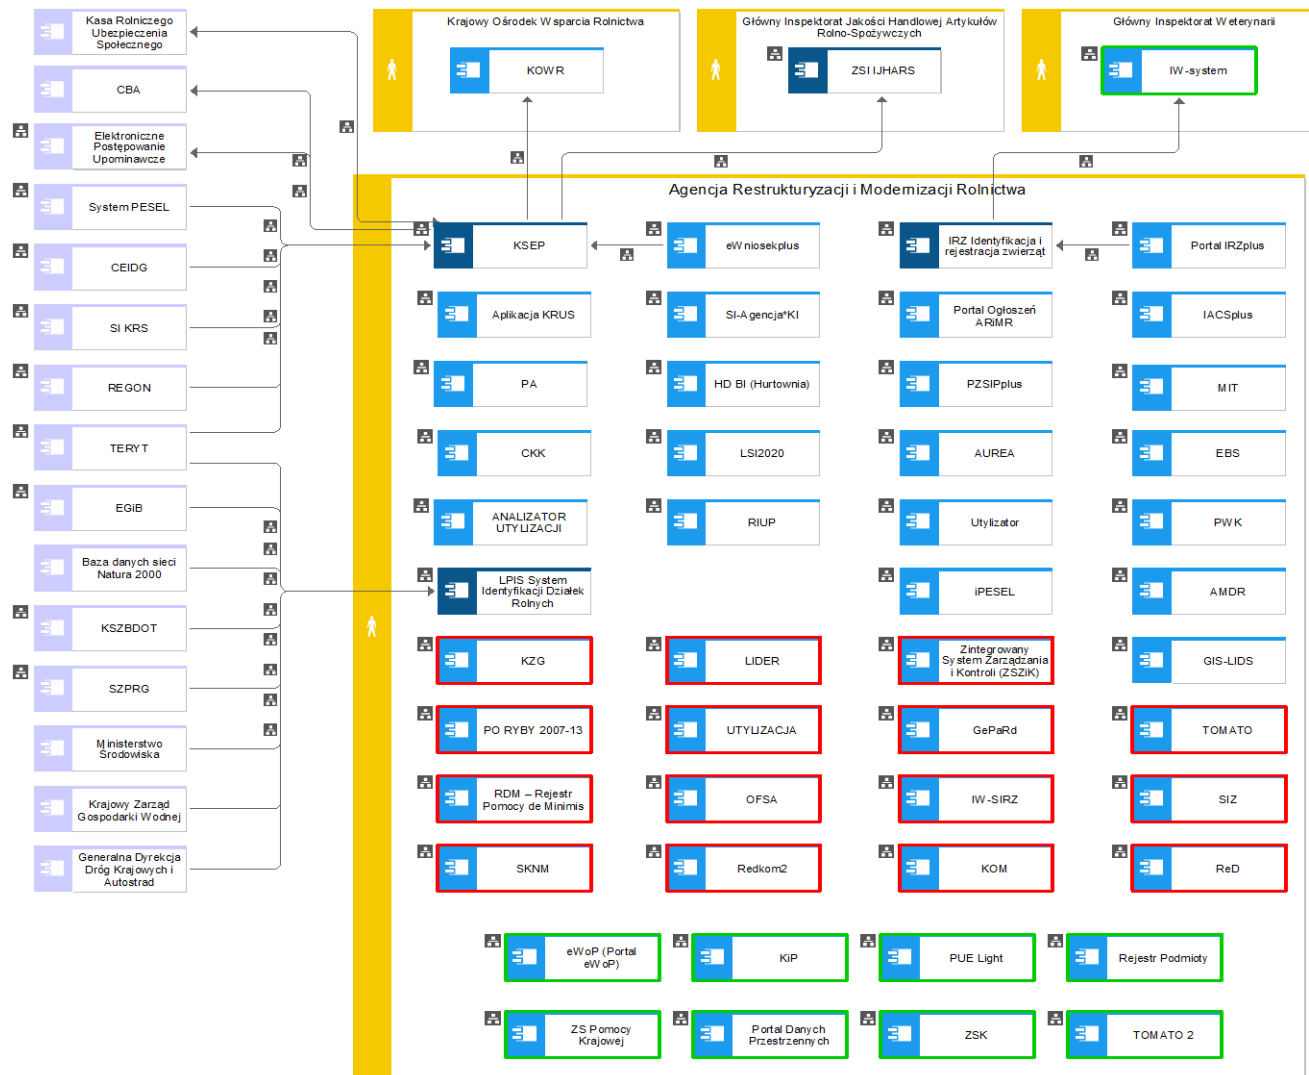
Kasa Rolniczego Ubezpieczenia Społecznego

CBA

Elektroniczne Postępowanie Upominawcze

System PESEL

CEIDG

SI KRS

REGON

TERYT

EGiB

Baza danych sieci Natura 2000

KSZBDOT

SZPRG

Ministerstwo Środowiska

Krajowy Zarząd Gospodarki Wodnej

Generalna Dyrekcja Dróg Krajowych i Autostrad

Krajowy Ośrodek Wsparcia Rolnictwa

KOWR

Główny Inspektorat Jakości Handlowej Artykułów Rolno-Spożywczych

ZSI IJHARS

Główny Inspektorat Weterynarii

IW-system

Agencja Restrukturyzacji i Modernizacji Rolnictwa

KSEP

eWniosekplus

IRZ Identyfikacja i rejestracja zwierząt

Portal IRZplus

Aplikacja KRUS

SI-Agencja*KI

Portal Ogłoszeń ARiMR

IACSplus

PA

HD BI (Hurtownia)

PZSIPplus

MIT

CKK

LSI2020

AUREA

EBS

ANALIZATOR UTYLIZACJI

RIUP

Utylizator

PWK

LPIS System Identyfikacji Działek Rolnych

iPESEL

AMDR

KZG

LIDER

Zintegrowany System Zarządzania i Kontroli (ZSZiK)

GIS-LIDS

PO RYBY 2007-13

UTYLIZACJA

GePaRd

TOMATO

RDM – Rejestr Pomocy de Minimis

OFSA

IW-SIRZ

SIZ

SKNM

Redkom2

KOM

ReD

eWoP (Portal eWoP)

KiP

PUE Light

Rejestr Podmioty

ZS Pomocy Krajowej

Portal Danych Przestrzennych

ZSK

TOMATO 2